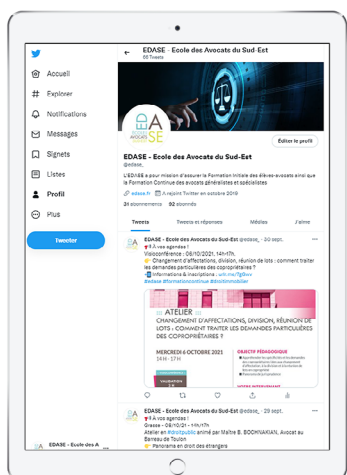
Accueil
Explorer
Notifications
Messages
Signets
Listes
Profil
Plus
Tweeter

EDASE - Ecole des Avocats du Sud-Est
65 Tweets

Éditer le profil

EDASE - Ecole des Avocats du Sud-Est
@edase_

L'EDASE a pour mission d'assurer la Formation Initiale des élèves-avocats ainsi que la Formation Continue des avocats généralistes et spécialistes

edase.fr   A rejoint Twitter en octobre 2019

31 abonnements   82 abonnés

Tweets   Tweets et réponses   Médias   J'aime

EDASE - Ecole des Avocats du Sud-Est @edase_ · 30 sept.
À vos agendas !
Visioconférence - 06/10/2021, 14h-17h
Changement d'affectations, division, réunion de lots : comment traiter les demandes particulières des copropriétaires ?
Informations & inscriptions : urlr.me/TgGwx
#edase #formationcontinue #droitimmobilier

ATELIER
CHANGEMENT D'AFFECTATIONS, DIVISION, RÉUNION DE LOTS : COMMENT TRAITER LES DEMANDES PARTICULIÈRES DES COPROPRIÉTAIRES ?
MERCREDI 6 OCTOBRE 2021
14H - 17H
OBJECTIF PÉDAGOGIQUE
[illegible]

EDASE - Ecole des Avocats du Sud-Est @edase_ · 28 sept.
À vos agendas !
Grasse - 08/10/21 - 14h/17h
Atelier en #droitpublic animé par Maître B. BOCHNARIAN, Avocat au Barreau de Toulon
Panorama en droit des étrangers

EDASE - Ecole des A
@edase_